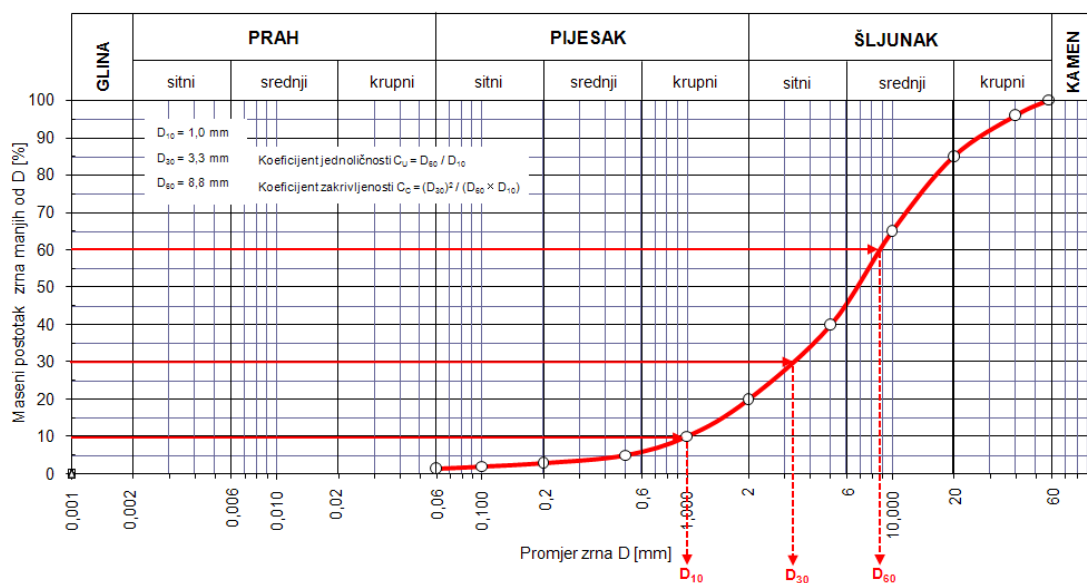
GLINA

PRAH

sitni | srednji | krupni

PIJESAK

sitni | srednji | krupni

ŠLJUNAK

sitni | srednji | krupni

KAMEN

$D_{10}$ = 1,0 mm

$D_{30}$ = 3,3 mm

$D_{60}$ = 8,8 mm

Koeficijent jednoličnosti $C_U = D_{60} / D_{10}$

Koeficijent zakrivljenosti $C_C = (D_{30})^2 / (D_{60} \times D_{10})$

Maseni postotak zrna manjih od D [%]

100
90
80
70
60
50
40
30
20
10
0

0,001
0,002
0,006
0,010
0,02
0,06
0,100
0,2
0,6
1,000
2
6
10,000
20
60

Promjer zrna D [mm]

$D_{10}$
$D_{30}$
$D_{60}$